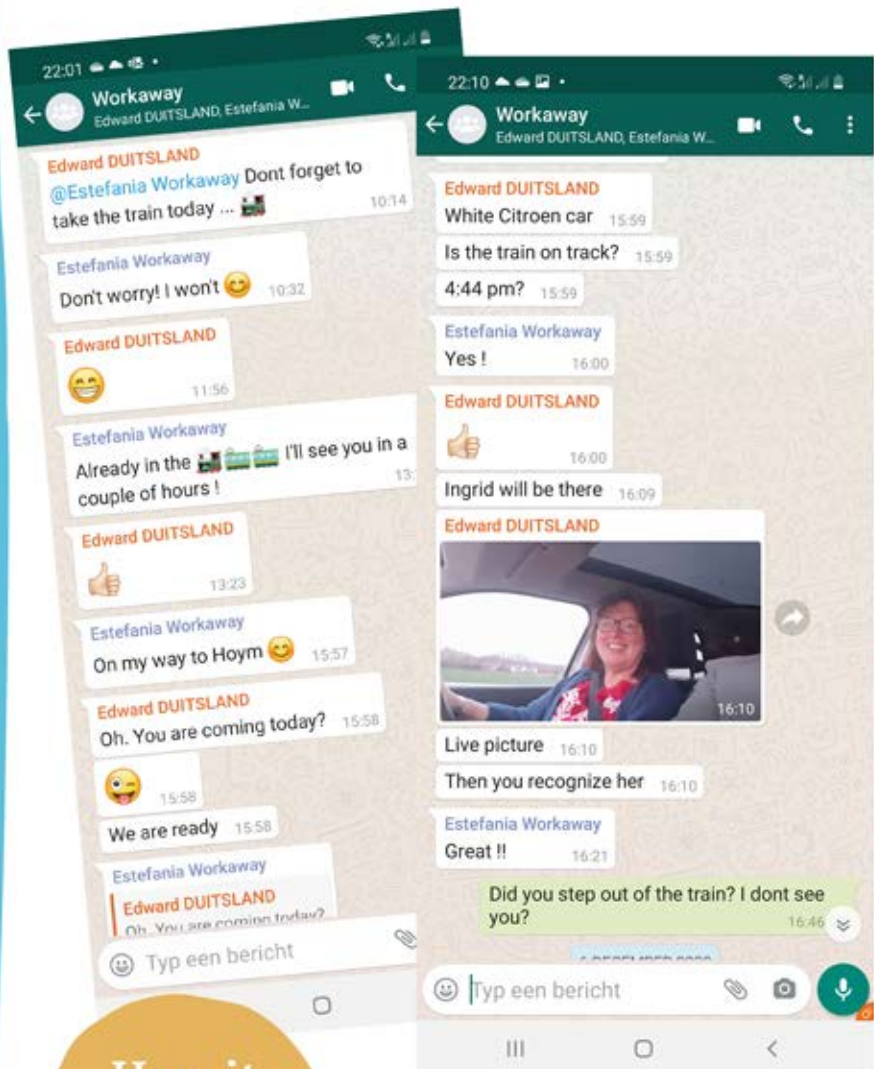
22:01

Workaway
Edward DUITSLAND, Estefania W...

Edward DUITSLAND
@Estefania Workaway Dont forget to take the train today ... 🚂 10:14

Estefania Workaway
Don't worry! I won't 😊 10:32

Edward DUITSLAND
😁 11:56

Estefania Workaway
Already in the 🚂🚃🚃 I'll see you in a couple of hours ! 13:

Edward DUITSLAND
👍 13:23

Estefania Workaway
On my way to Hoym 😊 15:57

Edward DUITSLAND
Oh. You are coming today? 15:58

😜 15:58

We are ready 15:58

Estefania Workaway
Edward DUITSLAND
Oh. You are comin today?

Typ een bericht

22:10

Workaway
Edward DUITSLAND, Estefania W...

Edward DUITSLAND
White Citroen car 15:59

Is the train on track? 15:59

4:44 pm? 15:59

Estefania Workaway
Yes ! 16:00

Edward DUITSLAND
👍 16:00

Ingrid will be there 16:09

Edward DUITSLAND
16:10

Live picture 16:10

Then you recognize her 16:10

Estefania Workaway
Great !! 16:21

Did you step out of the train? I dont see you? 16:46

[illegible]

Typ een bericht